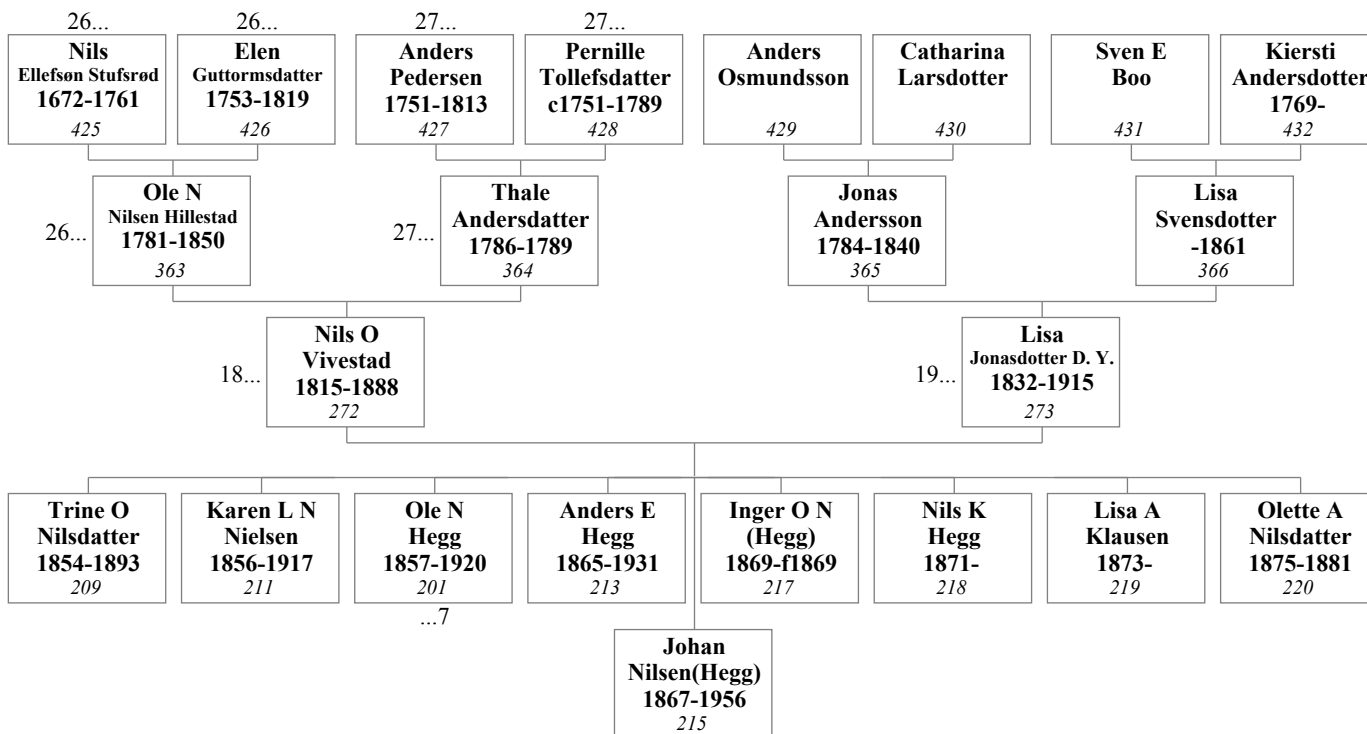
26...
Nils
Ellefsøn Stufsrød
1672-1761
425

26...
Elen
Guttormsdatter
1753-1819
426

27...
Anders
Pedersen
1751-1813
427

27...
Pernille
Tollefsdatter
c1751-1789
428

Anders
Osmundsson
429

Catharina
Larsdotter
430

Sven E
Boo
431

Kiersti
Andersdotter
1769-
432

26...
Ole N
Nilsen Hillestad
1781-1850
363

27...
Thale
Andersdatter
1786-1789
364

Jonas
Andersson
1784-1840
365

Lisa
Svensdotter
-1861
366

18...
Nils O
Vivestad
1815-1888
272

19...
Lisa
Jonasdotter D. Y.
1832-1915
273

Trine O
Nilsdatter
1854-1893
209

Karen L N
Nielsen
1856-1917
211

Ole N
Hegg
1857-1920
201
...7

Anders E
Hegg
1865-1931
213

Inger O N
(Hegg)
1869-f1869
217

Nils K
Hegg
1871-
218

Lisa A
Klausen
1873-
219

Olette A
Nilsdatter
1875-1881
220

Johan
Nilsen(Hegg)
1867-1956
215